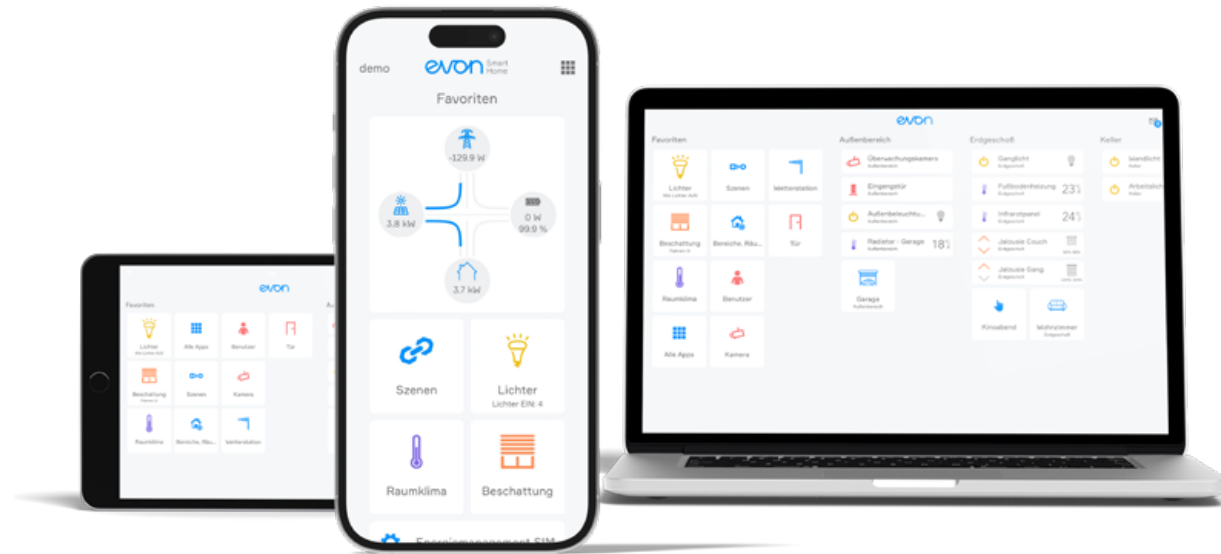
demo
evon Smart Home
Favoriten
-129.9 W
3.8 kW
0 W
99.9 %
3.7 kW
Szenen
Lichter
Lichter EIN: 4
Raumklima
Beschattung
Energiemanagement SIM

evon
Favoriten
Lichter
Alle Apps
Benutzer
Tür
Beschattung
Szenen
Kamera
Raumklima
Bereiche, Räu...
Wetterstation

evon
Favoriten
Lichter
Szenen
Wetterstation
Beschattung
Bereiche, Räu...
Tür
Raumklima
Benutzer
Alle Apps
Kamera
Außenbereich
Überwachungskamera
Eingangstür
Außenbeleuchtu...
Radiator - Garage
18°
Garage
Erdgeschoß
Ganglicht
Fußbodenheizung
23°
Infrarotpanel
24°
Jalousie Couch
Jalousie Gang
Kinoabend
Wohnzimmer
Keller
Wandlicht
Arbeitslicht